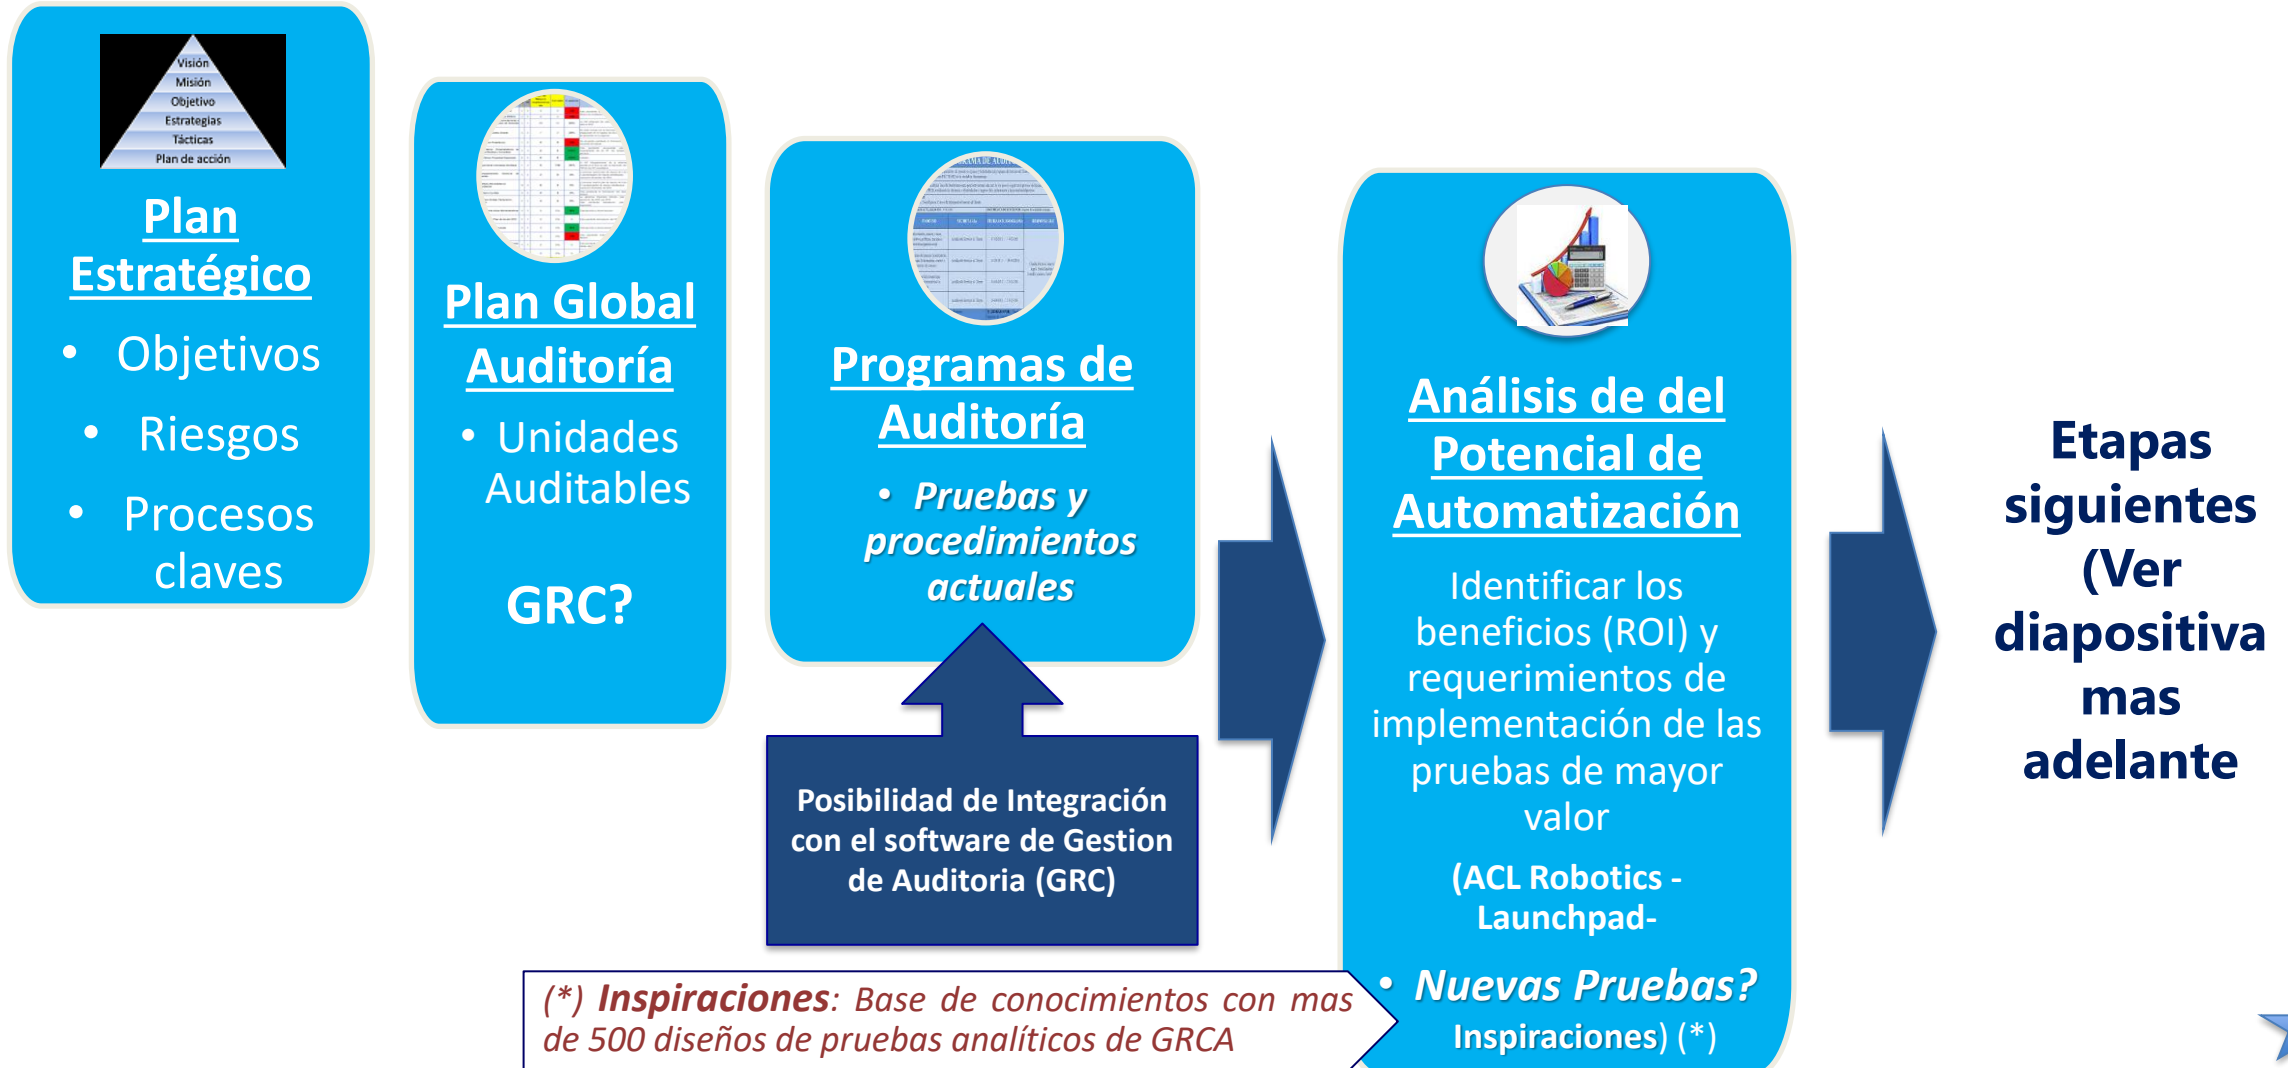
Visión
Misión
Objetivo
Estrategias
Tácticas
Plan de acción

Plan Estratégico
- Objetivos
- Riesgos
- Procesos claves

Plan Global Auditoría
- Unidades Auditables

GRC?

Programas de Auditoría
- Pruebas y procedimientos actuales

Posibilidad de Integración con el software de Gestion de Auditoria (GRC)

Análisis de del Potencial de Automatización

Identificar los beneficios (ROI) y requerimientos de implementación de las pruebas de mayor valor

(ACL Robotics - Launchpad-

- Nuevas Pruebas? Inspiraciones) (*)

Etapas siguientes (Ver diapositiva mas adelante

(*) Inspiraciones: Base de conocimientos con mas de 500 diseños de pruebas analíticos de GRCA